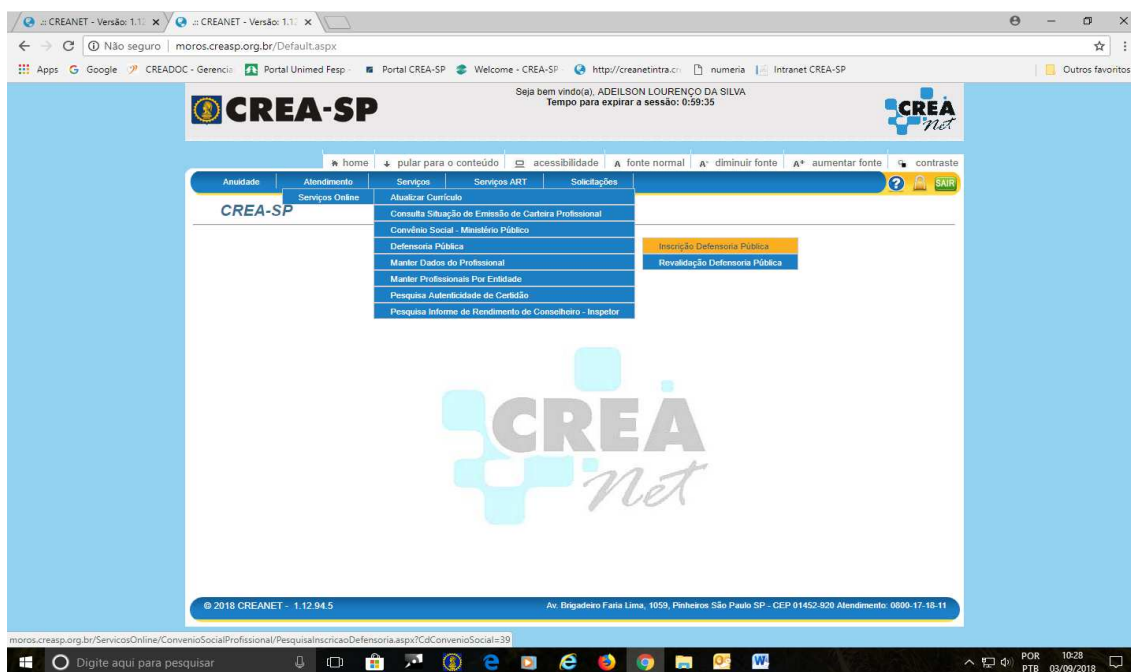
.:: CREANET - Versão: 1.1: ×
.:: CREANET - Versão: 1.1: ×

Não seguro | moros.creasp.org.br/Default.aspx

Apps Google CREADOC - Gerencia Portal Unimed Fesp Portal CREA-SP Welcome - CREA-SP http://creanetintra.cr numeria Intranet CREA-SP Outros favoritos

CREA-SP

Seja bem vindo(a), ADEILSON LOURENÇO DA SILVA
Tempo para expirar a sessão: 0:59:35

CREA net

home | pular para o conteúdo | acessibilidade | A fonte normal | A- diminuir fonte | A+ aumentar fonte | contraste

Anuidade | Atendimento | Serviços | Serviços ART | Solicitações | SAIR

Serviços Online

CREA-SP

Atualizar Currículo
Consulta Situação de Emissão de Carteira Profissional
Convênio Social - Ministério Público
Defensoria Pública
Manter Dados do Profissional
Manter Profissionais Por Entidade
Pesquisa Autenticidade de Certidão
Pesquisa Informe de Rendimento de Conselheiro - Inspetor

Inscrição Defensoria Pública
Revalidação Defensoria Pública

CREA net

© 2018 CREANET - 1.12.94.5

Av. Brigadeiro Faria Lima, 1059, Pinheiros São Paulo SP - CEP 01452-920 Atendimento: 0800-17-18-11

moros.creasp.org.br/ServicosOnline/ConvenioSocialProfissional/PesquisaInscricaoDefensoria.aspx?CdConvenioSocial=39

Digite aqui para pesquisar

POR PTB 10:28 03/09/2018